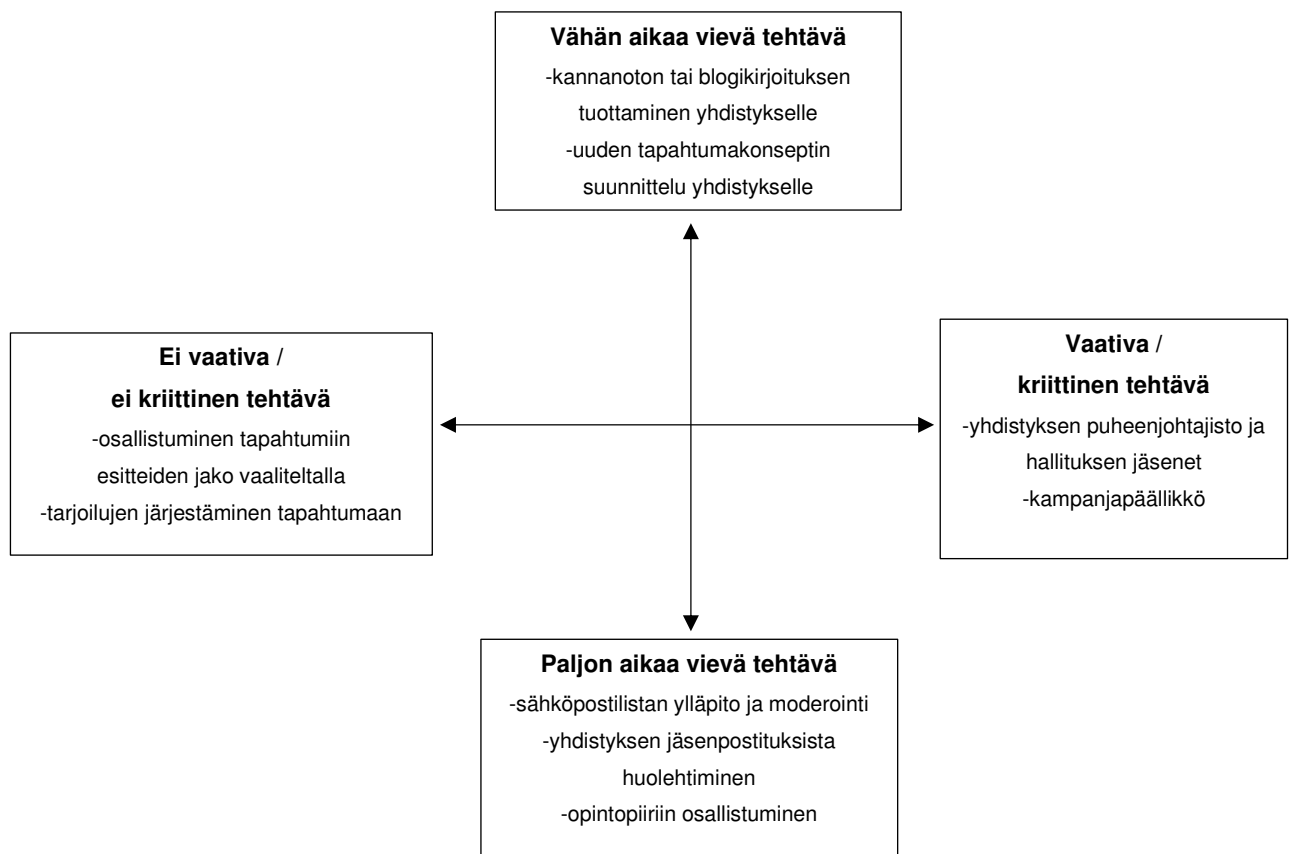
**Vähän aikaa vievä tehtävä**
-kannanoton tai blogikirjoituksen tuottaminen yhdistykselle
-uuden tapahtumakonseptin suunnittelu yhdistykselle

**Ei vaativa** /
**ei kriittinen tehtävä**
-osallistuminen tapahtumiin esitteiden jako vaaliteltalla
-tarjoilujen järjestäminen tapahtumaan

**Vaativa** /
**kriittinen tehtävä**
-yhdistyksen puheenjohtajisto ja hallituksen jäsenet
-kampanjapäällikkö

**Paljon aikaa vievä tehtävä**
-sähköpostilistan ylläpito ja moderointi
-yhdistyksen jäsenpostituksista huolehtiminen
-opintopiiriin osallistuminen